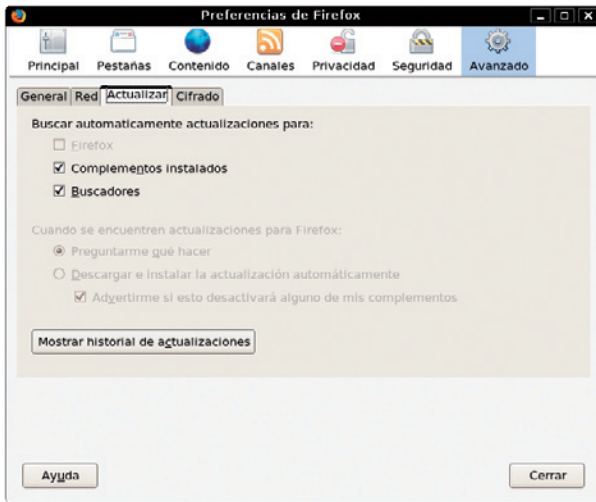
Preferencias de Firefox

Principal Pestañas Contenido Canales Privacidad Seguridad Avanzado

General Red Actualizar Cifrado

Buscar automaticamente actualizaciones para:

☐ Firefox

☑ Complementos instalados

☑ Buscadores

Cuando se encuentren actualizaciones para Firefox:

◉ Preguntarme qué hacer

○ Descargar e instalar la actualización automáticamente

☑ Advertirme si esto desactivará alguno de mis complementos

Mostrar historial de actualizaciones

Ayuda

Cerrar